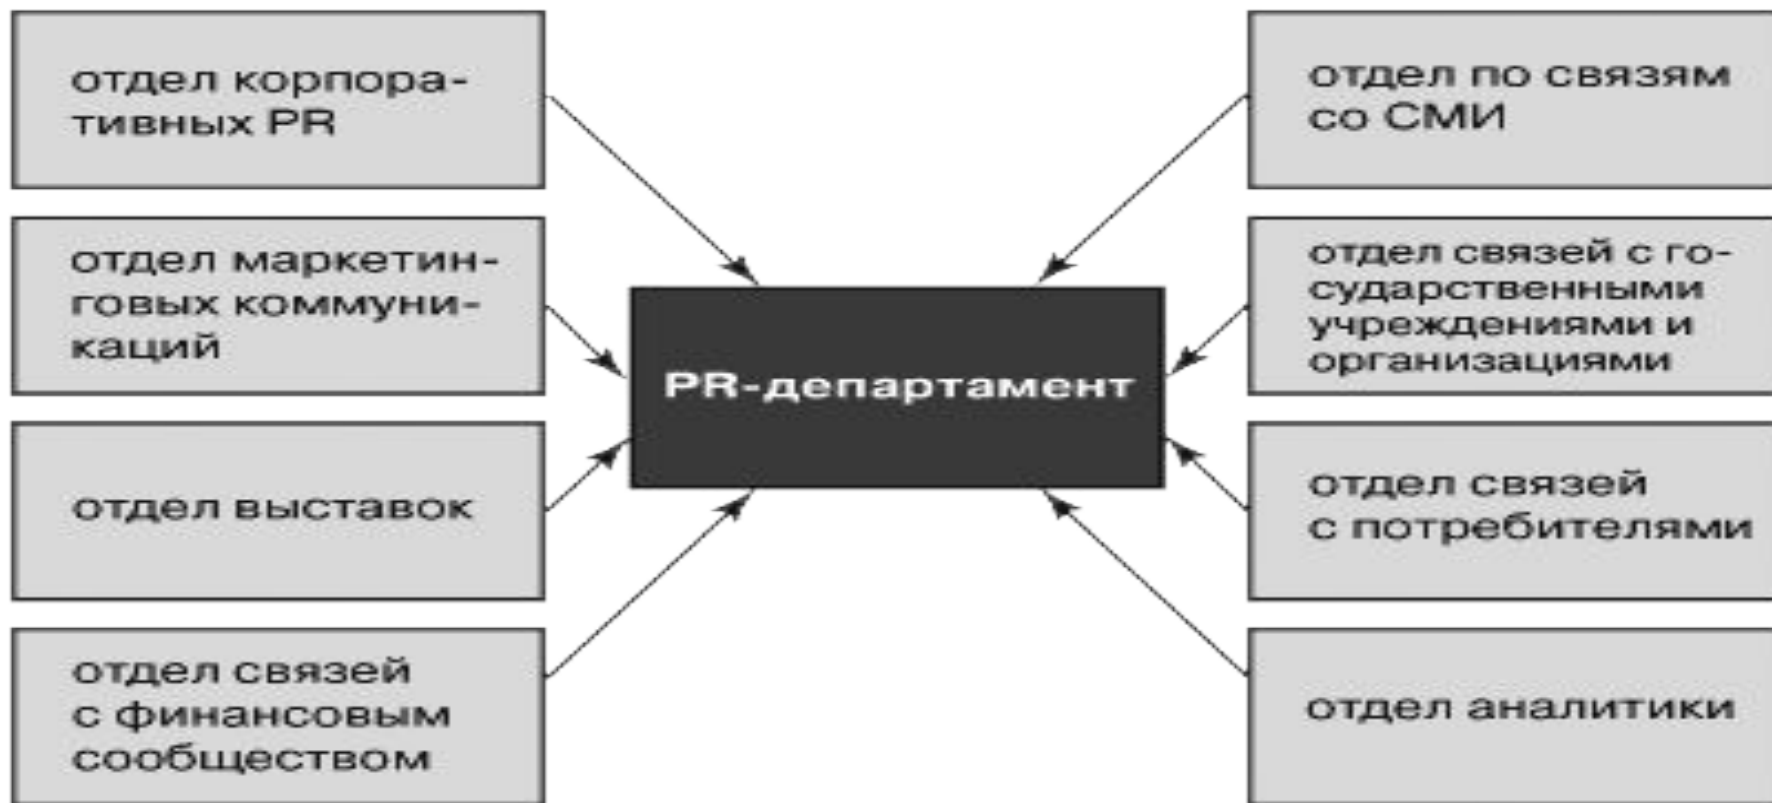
отдел корпоративных PR

отдел маркетинговых коммуникаций

отдел выставок

отдел связей с финансовым сообществом

PR-департамент

отдел по связям со СМИ

отдел связей с государственными учреждениями и организациями

отдел связей с потребителями

отдел аналитики